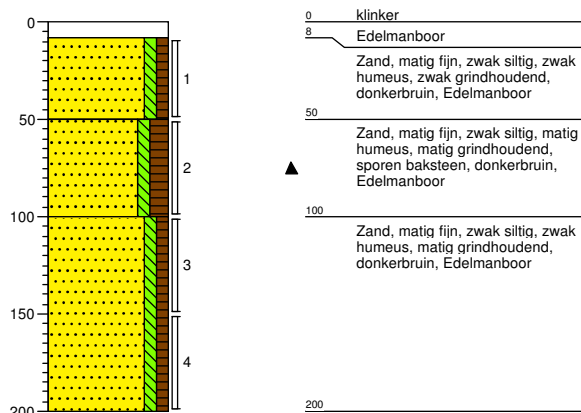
0
50
100
150
200

1
2
3
4

0 klinker
8 Edelmanboor

Zand, matig fijn, zwak siltig, zwak humeus, zwak grindhoudend, donkerbruin, Edelmanboor

50
Zand, matig fijn, zwak siltig, matig humeus, matig grindhoudend, sporen baksteen, donkerbruin, Edelmanboor

100
Zand, matig fijn, zwak siltig, zwak humeus, matig grindhoudend, donkerbruin, Edelmanboor

200